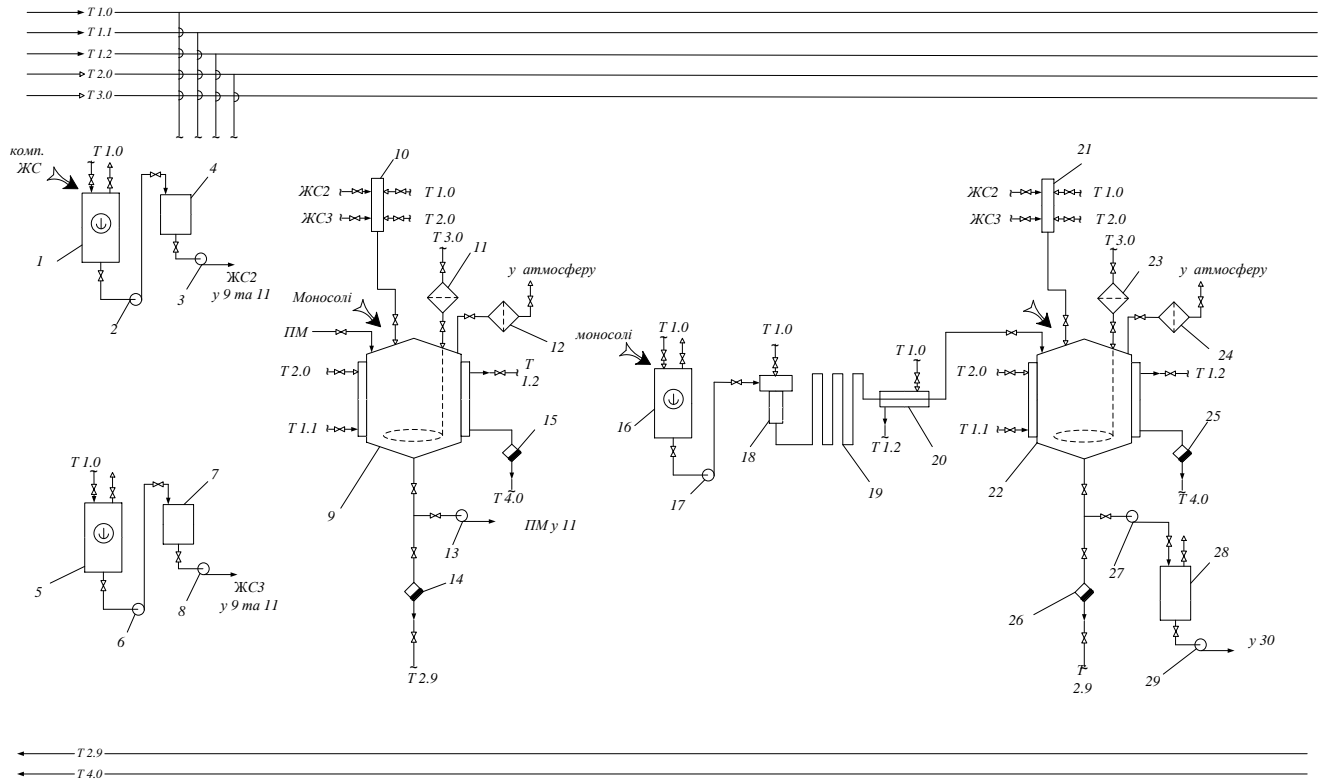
Т 1.0
Т 1.1
Т 1.2
Т 2.0
Т 3.0

комп. ЖС
Т 1.0
4
1
2
3
ЖС2 у 9 та 11

10
ЖС2
Т 1.0
ЖС3
Т 2.0
Т 3.0
11
у атмосферу
Моносолі
12
ПМ
Т 2.0
Т 1.2
Т 1.1
15
9
Т 4.0
13
ПМ у 11
14
Т 2.9

Т 1.0
7
5
6
8
ЖС3 у 9 та 11

моносолі
Т 1.0
Т 1.0
Т 1.0
16
18
19
20
Т 1.2
17

21
ЖС2
Т 1.0
ЖС3
Т 2.0
Т 3.0
23
у атмосферу
24
Т 2.0
Т 1.2
Т 1.1
25
22
Т 4.0
27
28
26
Т 2.9
29
у 30

Т 2.9
Т 4.0